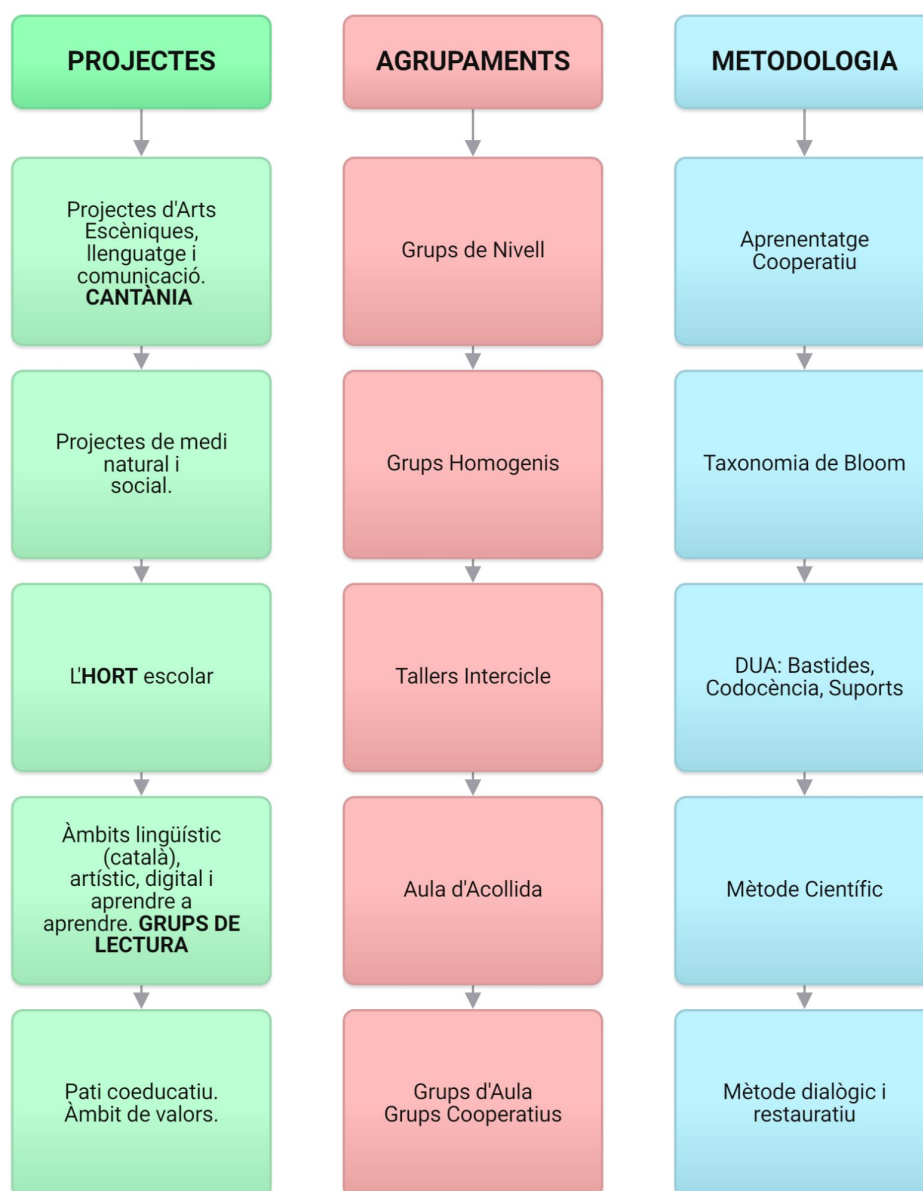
PROJECTES

Projectes d'Arts Escèniques, llenguatge i comunicació. CANTÀNIA

Projectes de medi natural i social.

L'HORT escolar

Àmbits lingüístic (català), artístic, digital i aprendre a aprendre. GRUPS DE LECTURA

Pati coeducatiu. Àmbit de valors.

AGRUPAMENTS

Grups de Nivell

Grups Homogenis

Tallers Intercicle

Aula d'Acollida

Grups d'Aula
Grups Cooperatius

METODOLOGIA

Aprenentatge Cooperatiu

Taxonomia de Bloom

DUA: Bastides, Codocència, Suports

Mètode Científic

Mètode dialògic i restauratiu